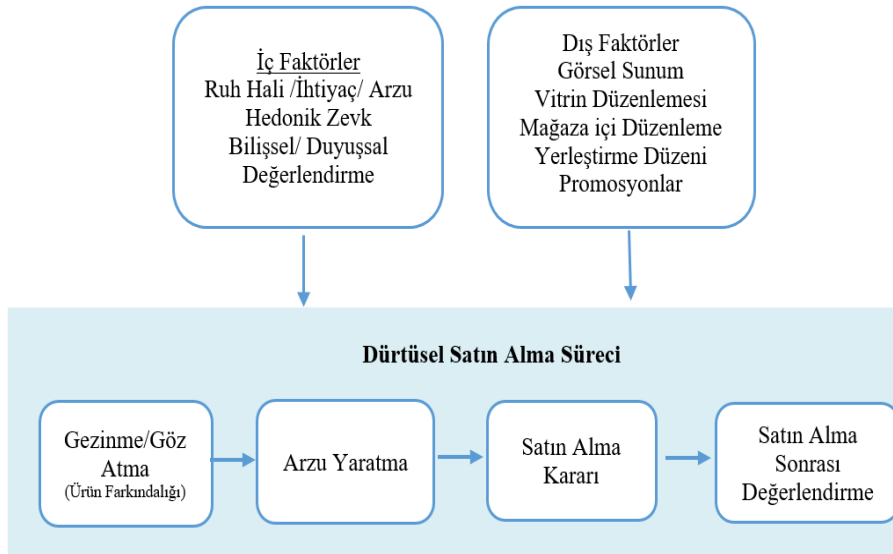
İç Faktörler
Ruh Hali /İhtiyaç/ Arzu
Hedonik Zevk
Bilişsel/ Duyuşsal
Değerlendirme

Dış Faktörler
Görsel Sunum
Vitrin Düzenlemesi
Mağaza içi Düzenleme
Yerleştirme Düzeni
Promosyonlar

Dürtüsel Satın Alma Süreci

Gezinme/Göz Atma
(Ürün Farkındalığı)

Arzu Yaratma

Satın Alma Kararı

Satın Alma Sonrası Değerlendirme